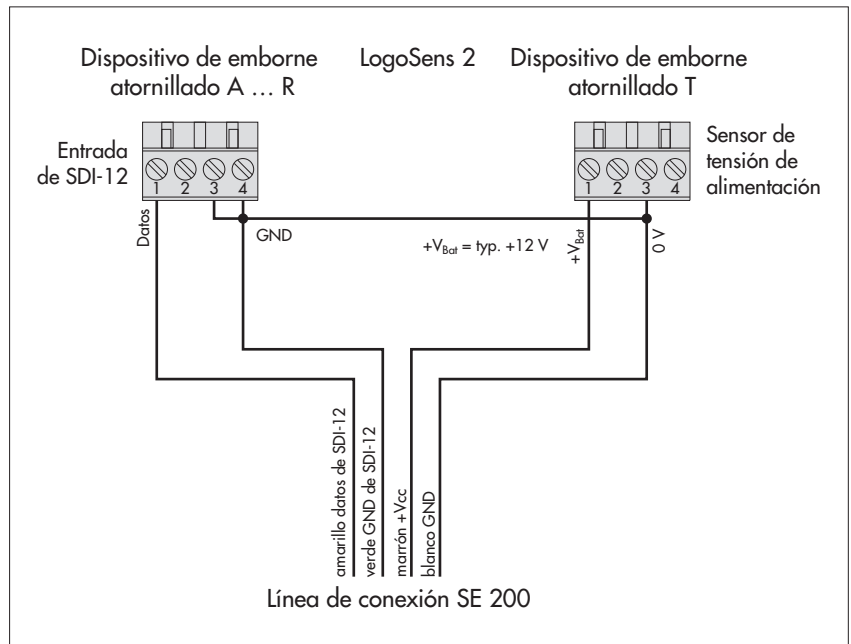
Dispositivo de emborne atornillado A … R

LogoSens 2

Dispositivo de emborne atornillado T

Entrada de SDI-12

1 2 3 4

Sensor de tensión de alimentación

1 2 3 4

Datos

GND

$+V_{Bat}$ = typ. +12 V

$+V_{Bat}$

0 V

amarillo datos de SDI-12

verde GND de SDI-12

marrón +Vcc

blanco GND

Línea de conexión SE 200